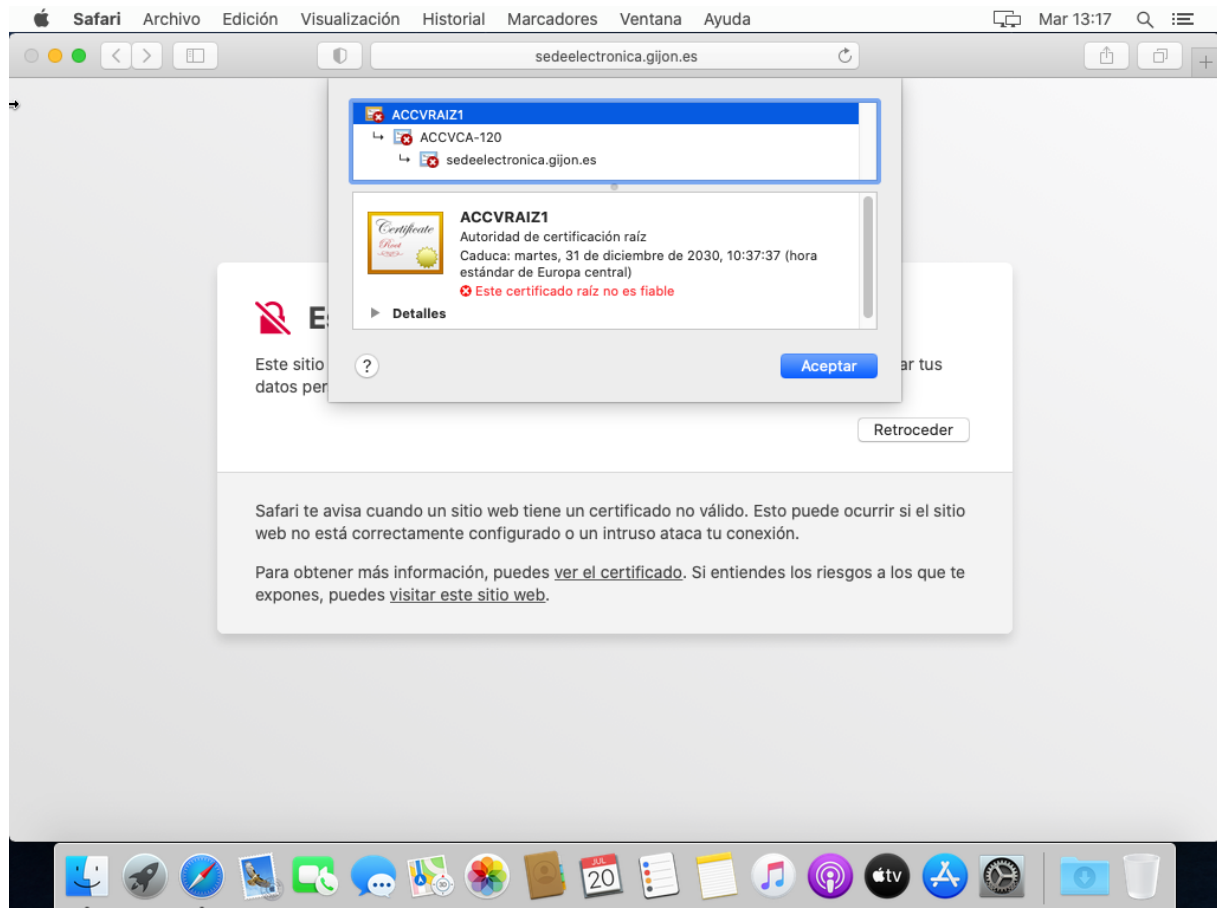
Safari Archivo Edición Visualización Historial Marcadores Ventana Ayuda

Mar 13:17

sedeelectronica.gijon.es

ACCVRAIZ1
ACCVCA-120
sedeelectronica.gijon.es

Certificate Root

ACCVRAIZ1
Autoridad de certificación raíz
Caduca: martes, 31 de diciembre de 2030, 10:37:37 (hora estándar de Europa central)
Este certificado raíz no es fiable

Detalles

?

Aceptar

Es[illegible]

Este sitio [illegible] ar tus datos per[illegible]

Retroceder

Safari te avisa cuando un sitio web tiene un certificado no válido. Esto puede ocurrir si el sitio web no está correctamente configurado o un intruso ataca tu conexión.

Para obtener más información, puedes ver el certificado. Si entiendes los riesgos a los que te expones, puedes visitar este sitio web.

JUL
20

tv